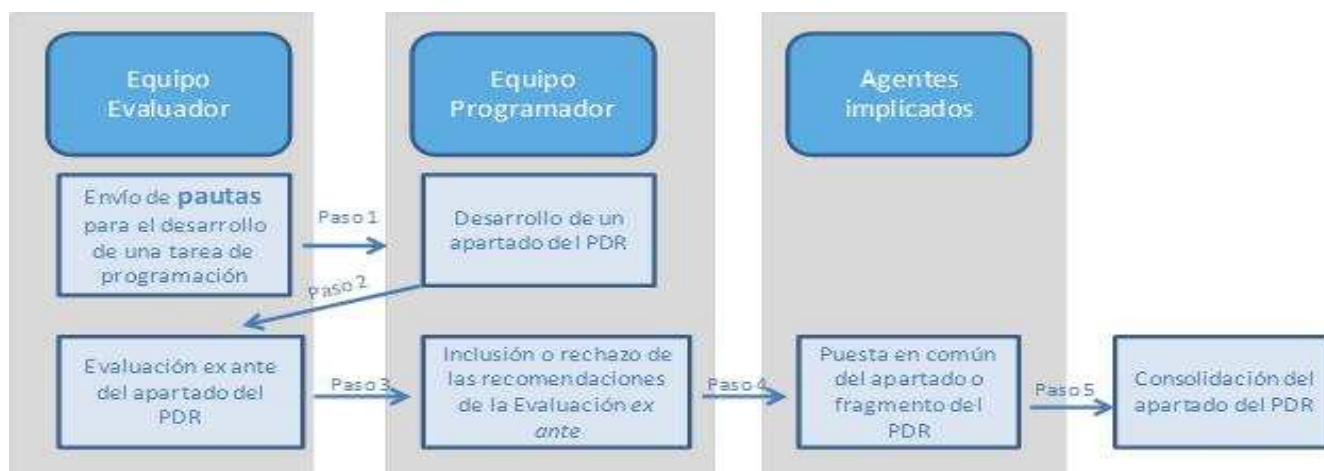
Equipo Evaluador

Equipo Programador

Agentes implicados

Envío de **pautas** para el desarrollo de una tarea de programación

Paso 1

Desarrollo de un apartado del PDR

Paso 2

Evaluación ex ante del apartado del PDR

Paso 3

Inclusión o rechazo de las recomendaciones de la Evaluación *ex ante*

Paso 4

Puesta en común del apartado o fragmento del PDR

Paso 5

Consolidación del apartado del PDR